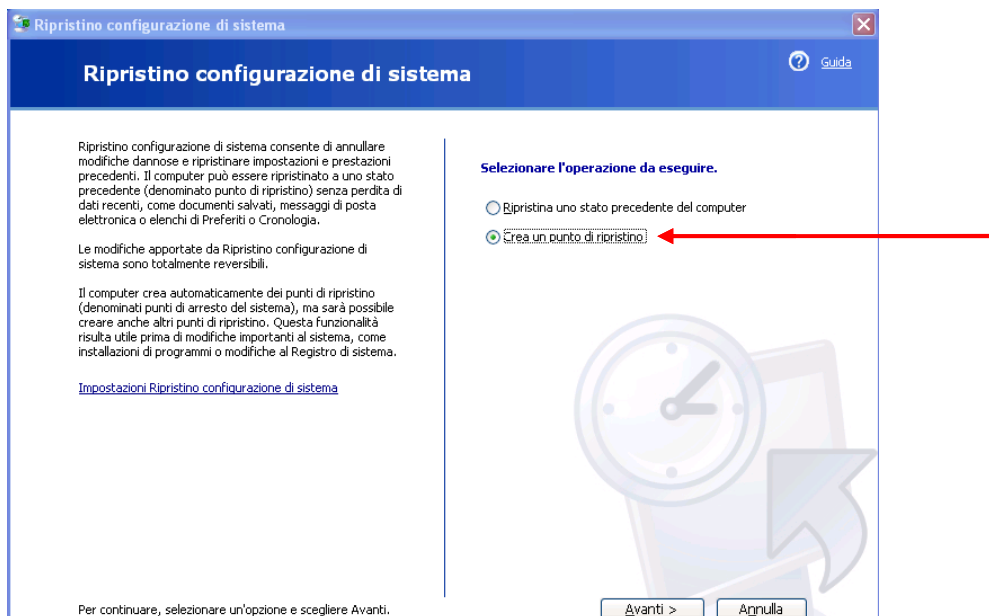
Ripristino configurazione di sistema

Ripristino configurazione di sistema

Guida

Ripristino configurazione di sistema consente di annullare modifiche dannose e ripristinare impostazioni e prestazioni precedenti. Il computer può essere ripristinato a uno stato precedente (denominato punto di ripristino) senza perdita di dati recenti, come documenti salvati, messaggi di posta elettronica o elenchi di Preferiti o Cronologia.

Le modifiche apportate da Ripristino configurazione di sistema sono totalmente reversibili.

Il computer crea automaticamente dei punti di ripristino (denominati punti di arresto del sistema), ma sarà possibile creare anche altri punti di ripristino. Questa funzionalità risulta utile prima di modifiche importanti al sistema, come installazioni di programmi o modifiche al Registro di sistema.

Impostazioni Ripristino configurazione di sistema

Selezionare l'operazione da eseguire.

Ripristina uno stato precedente del computer

Crea un punto di ripristino

Per continuare, selezionare un'opzione e scegliere Avanti.

Avanti >

Annulla